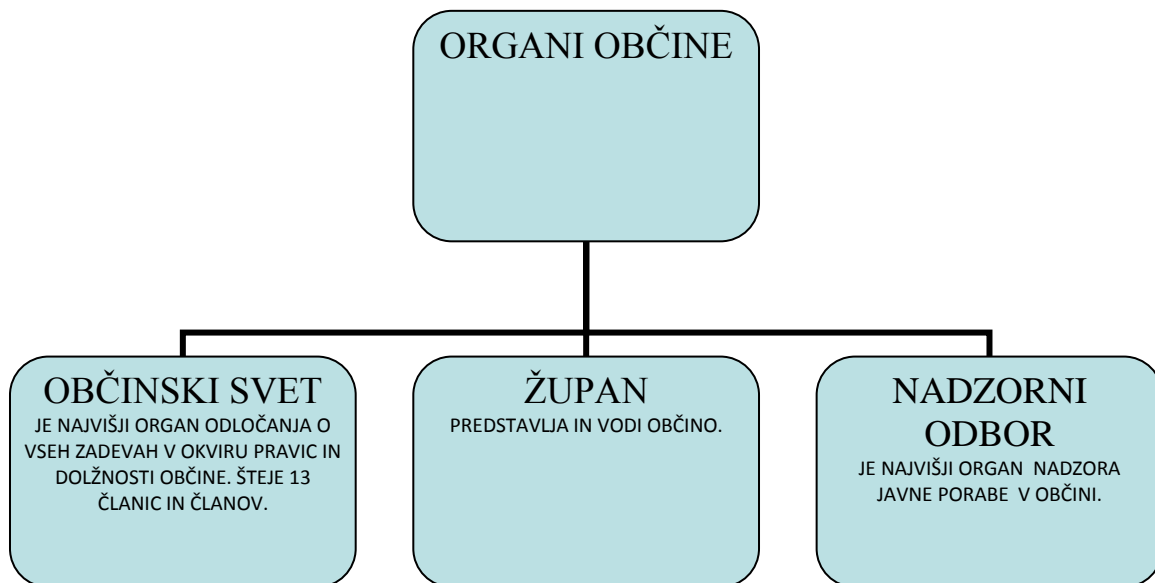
ORGANI OBČINE

OBČINSKI SVET
JE NAJVIŠJI ORGAN ODLOČANJA O VSEH ZADEVAH V OKVIRU PRAVIC IN DOLŽNOSTI OBČINE. ŠTEJE 13 ČLANIC IN ČLANOV.

ŽUPAN
PREDSTAVLJA IN VODI OBČINO.

NADZORNI ODBOR
JE NAJVIŠJI ORGAN NADZORA JAVNE PORABE V OBČINI.